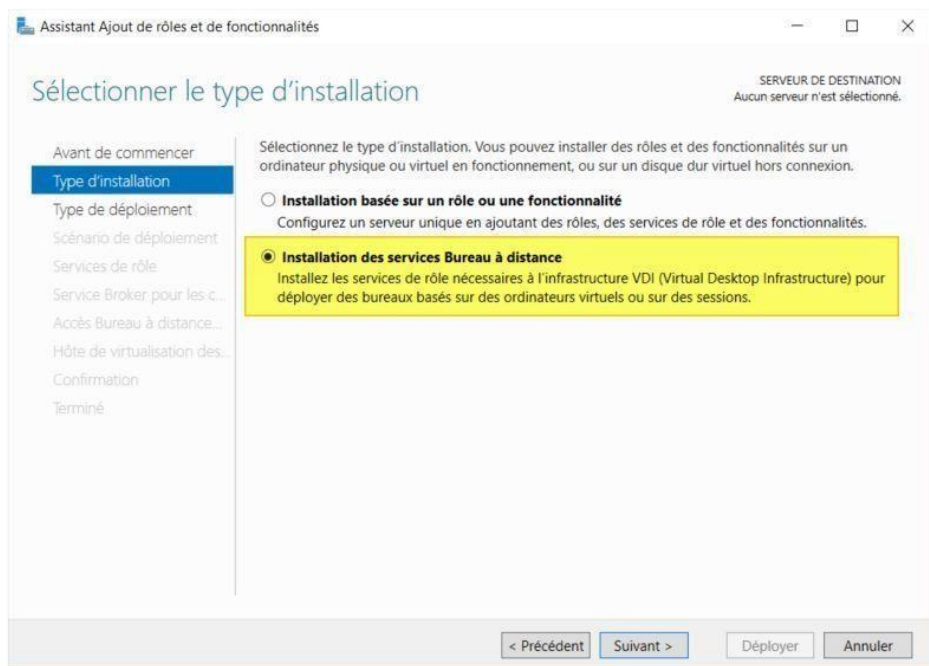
Assistant Ajout de rôles et de fonctionnalités

Sélectionner le type d'installation

SERVEUR DE DESTINATION
Aucun serveur n'est sélectionné.

Avant de commencer
Type d'installation
Type de déploiement
Scénario de déploiement
Services de rôle
Service Broker pour les c...
Accès Bureau à distance...
Hôte de virtualisation des...
Confirmation
Terminé

Sélectionnez le type d'installation. Vous pouvez installer des rôles et des fonctionnalités sur un ordinateur physique ou virtuel en fonctionnement, ou sur un disque dur virtuel hors connexion.

Installation basée sur un rôle ou une fonctionnalité
Configurez un serveur unique en ajoutant des rôles, des services de rôle et des fonctionnalités.

Installation des services Bureau à distance
Installez les services de rôle nécessaires à l'infrastructure VDI (Virtual Desktop Infrastructure) pour déployer des bureaux basés sur des ordinateurs virtuels ou sur des sessions.

< Précédent Suivant > Déployer Annuler